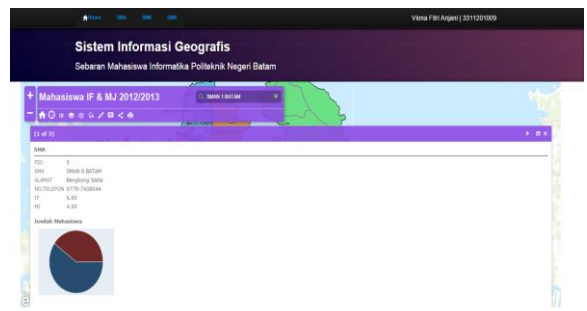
Home

Viona Fitri Anjani | 3311201009

Sistem Informasi Geografis

Sebaran Mahasiswa Informatika Politeknik Negeri Batam

Mahasiswa IF & MJ 2012/2013

SMAN 1 BATAM

(1 of 3)

SMA

FID 5
SMA SMAN 8 BATAM
ALAMAT Bengkong Sadai
NO.TELEPON 0778-7438044
IF 6.00
MJ 4.00

Jumlah Mahasiswa